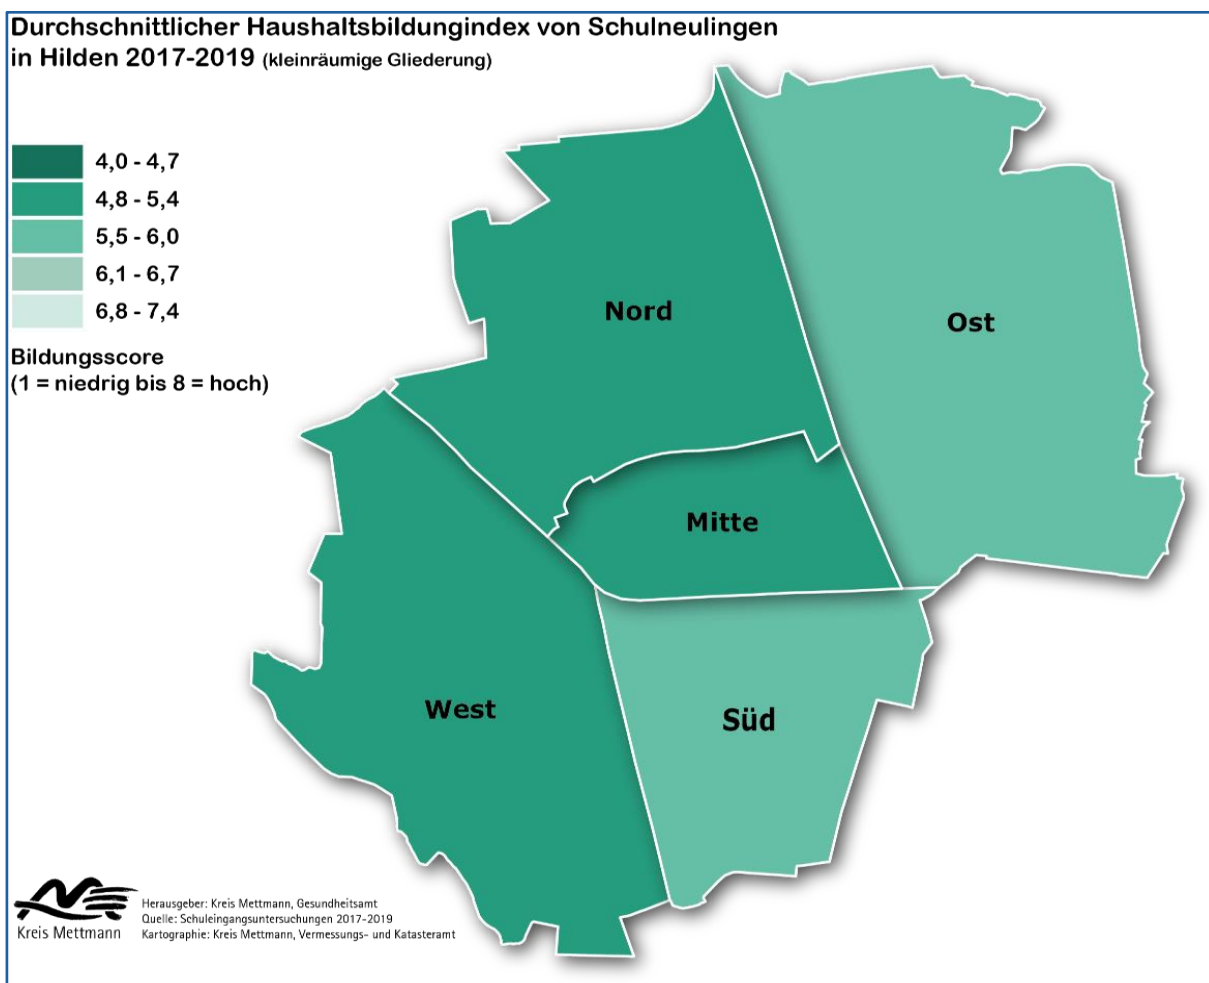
Durchschnittlicher Haushaltsbildungindex von Schulneulingen in Hilden 2017-2019 (kleinräumige Gliederung)

4,0 - 4,7
4,8 - 5,4
5,5 - 6,0
6,1 - 6,7
6,8 - 7,4

Bildungsscore
(1 = niedrig bis 8 = hoch)

Nord
Ost
Mitte
West
Süd

Kreis Mettmann

Herausgeber: Kreis Mettmann, Gesundheitsamt
Quelle: Schuleingangsuntersuchungen 2017-2019
Kartographie: Kreis Mettmann, Vermessungs- und Katasteramt